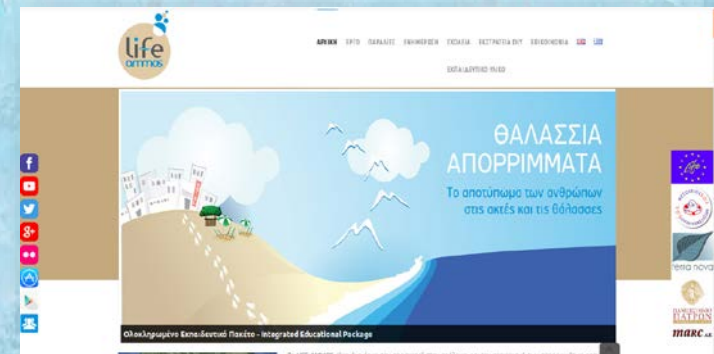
life ammos

ΑΡΧΙΚΗ ΕΡΓΟ ΠΑΡΑΛΙΕΣ ΕΝΗΜΕΡΩΣΗ ΣΧΟΛΕΙΑ ΣΤΡΑΤΗΓΙΚΗ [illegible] ΕΠΙΚΟΙΝΩΝΙΑ

ΕΚΠΑΙΔΕΥΤΙΚΟ ΥΛΙΚΟ

ΘΑΛΑΣΣΙΑ ΑΠΟΡΡΙΜΜΑΤΑ

Το αποτύπωμα των ανθρώπων στις ακτές και τις θάλασσες

Ολοκληρωμένο Εκπαιδευτικό Πακέτο - Integrated Educational Package

life

terra nova

ΠΑΝΕΠΙΣΤΗΜΙΟ ΠΑΤΡΩΝ

marc